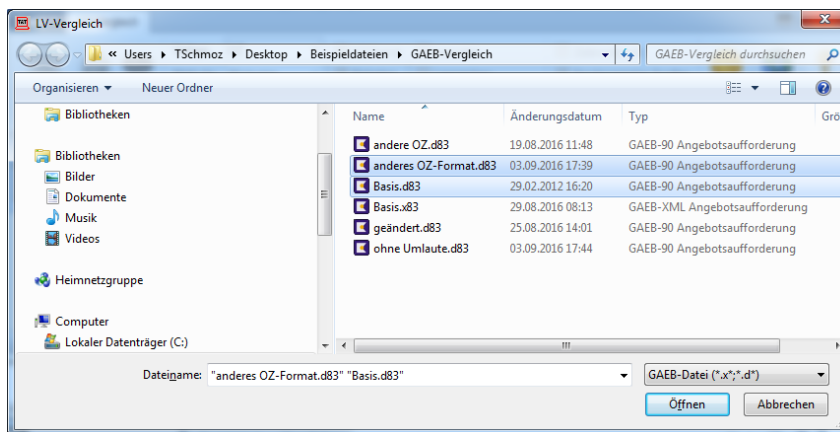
LV-Vergleich

« Users ▸ TSchmoz ▸ Desktop ▸ Beispieldateien ▸ GAEB-Vergleich

GAEB-Vergleich durchsuchen

Organisieren ▾ Neuer Ordner

Bibliotheken

Bibliotheken
Bilder
Dokumente
Musik
Videos

Heimnetzgruppe

Computer
Lokaler Datenträger (C:)

| Name | Änderungsdatum | Typ | Grö |
|---|---|---|---|
| andere OZ.d83 | 19.08.2016 11:48 | GAEB-90 Angebotsaufforderung | |
| anderes OZ-Format.d83 | 03.09.2016 17:39 | GAEB-90 Angebotsaufforderung | |
| Basis.d83 | 29.02.2012 16:20 | GAEB-90 Angebotsaufforderung | |
| Basis.x83 | 29.08.2016 08:13 | GAEB-XML Angebotsaufforderung | |
| geändert.d83 | 25.08.2016 14:01 | GAEB-90 Angebotsaufforderung | |
| ohne Umlaute.d83 | 03.09.2016 17:44 | GAEB-90 Angebotsaufforderung | |

Dateiname: "anderes OZ-Format.d83" "Basis.d83"

GAEB-Datei (*.x*;*.d*)

Öffnen Abbrechen